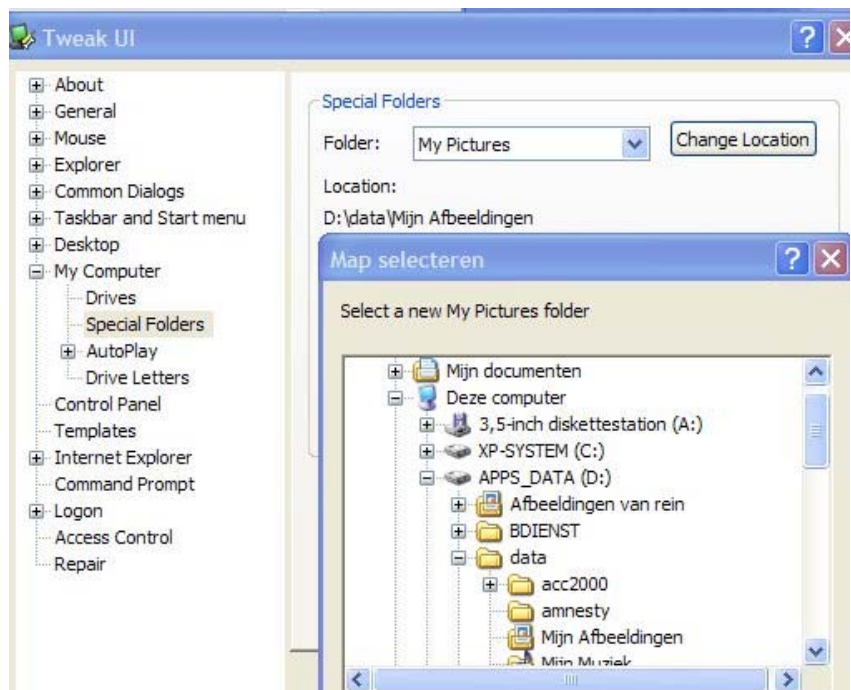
Tweak UI

About
General
Mouse
Explorer
Common Dialogs
Taskbar and Start menu
Desktop
My Computer
Drives
Special Folders
AutoPlay
Drive Letters
Control Panel
Templates
Internet Explorer
Command Prompt
Logon
Access Control
Repair

Special Folders
Folder: My Pictures
Change Location
Location:
D:\data\Mijn Afbeeldingen

Map selecteren

Select a new My Pictures folder

Mijn documenten
Deze computer
3,5-inch diskettestation (A:)
XP-SYSTEM (C:)
APPS_DATA (D:)
Afbeeldingen van rein
BDIENST
data
acc2000
amnesty
Mijn Afbeeldingen
Mijn Muziek